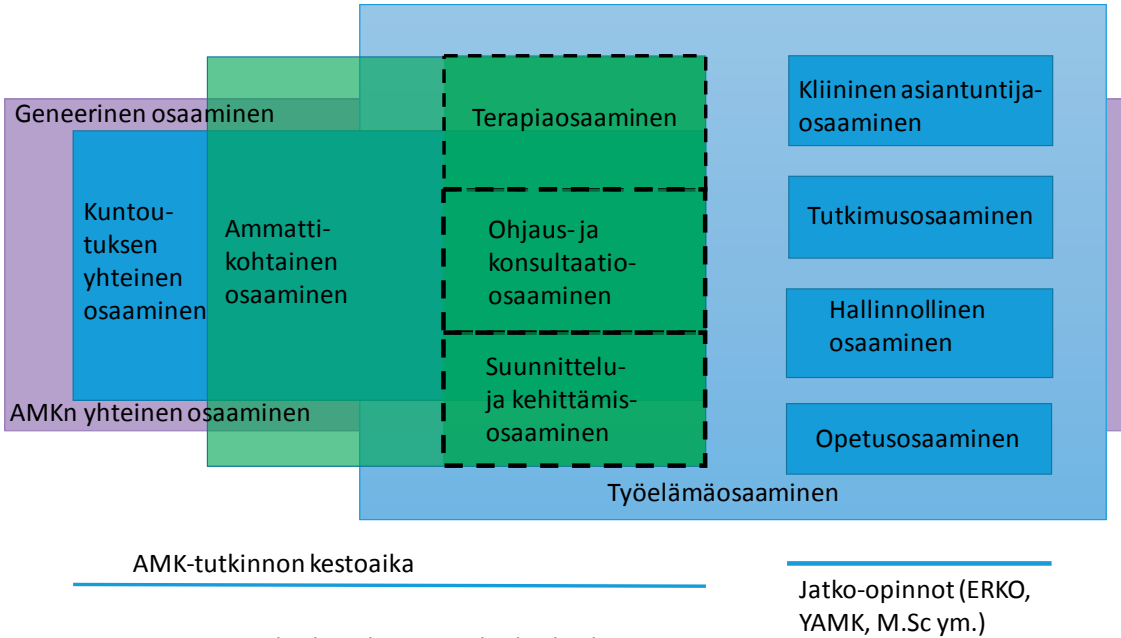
Geneerinen osaaminen

Kuntoutuksen yhteinen osaaminen

Ammattikohtainen osaaminen

Terapiaosaaminen

Ohjaus- ja konsultaatioosaaminen

Suunnitteluja kehittämisosaaminen

AMKn yhteinen osaaminen

Kliininen asiantuntijaosaaminen

Tutkimusosaaminen

Hallinnollinen osaaminen

Opetusosaaminen

Työelämäosaaminen

AMK-tutkinnon kestoaika

Jatko-opinnot (ERKO, YAMK, M.Sc ym.)